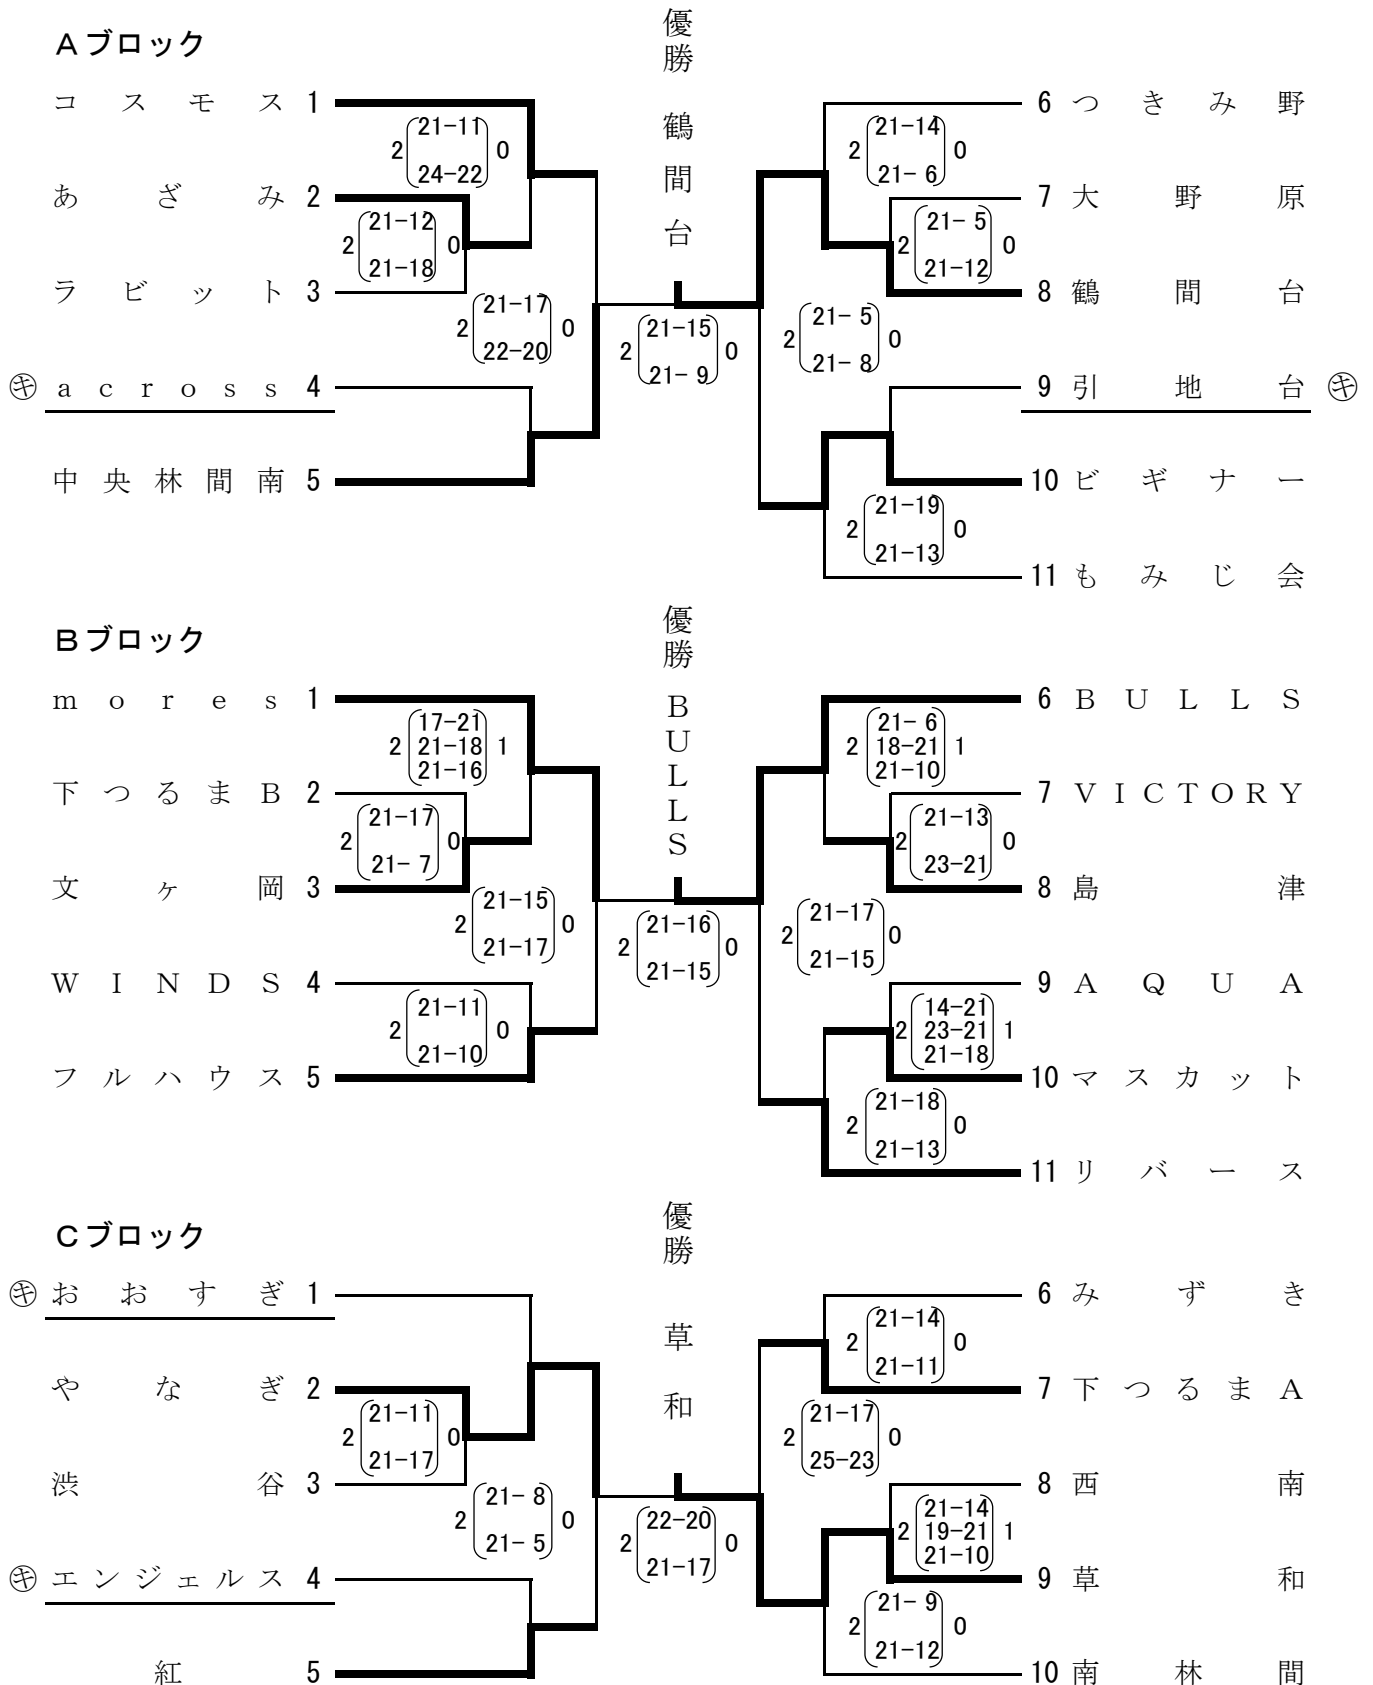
Aブロック

優勝 鶴間台

コスモス 1
あざみ 2
ラビット 3
㋖ across 4
中央林間南 5

2 (21-11, 24-22) 0
2 (21-12, 21-18) 0
2 (21-17, 22-20) 0
2 (21-15, 21-9) 0
2 (21-14, 21-6) 0
2 (21-5, 21-12) 0
2 (21-5, 21-8) 0
2 (21-19, 21-13) 0

6 つきみ野
7 大野原
8 鶴間台
9 引地台 ㋖
10 ビギナー
11 もみじ会

Bブロック

優勝 BULLS

mores 1
下つるまB 2
文ヶ岡 3
WINDS 4
フルハウス 5

2 (17-21, 21-18, 21-16) 1
2 (21-17, 21-7) 0
2 (21-15, 21-17) 0
2 (21-11, 21-10) 0
2 (21-16, 21-15) 0
2 (21-6, 18-21, 21-10) 1
2 (21-13, 23-21) 0
2 (21-17, 21-15) 0
2 (14-21, 23-21, 21-18) 1
2 (21-18, 21-13) 0

6 BULLS
7 VICTORY
8 島津
9 AQUA
10 マスカット
11 リバース

Cブロック

優勝 草和

㋖ おおすぎ 1
やなぎ 2
渋谷 3
㋖ エンジェルス 4
紅 5

2 (21-11, 21-17) 0
2 (21-8, 21-5) 0
2 (22-20, 21-17) 0
2 (21-14, 21-11) 0
2 (21-17, 25-23) 0
2 (21-14, 19-21, 21-10) 1
2 (21-9, 21-12) 0

6 みずき
7 下つるまA
8 西南
9 草和
10 南林間